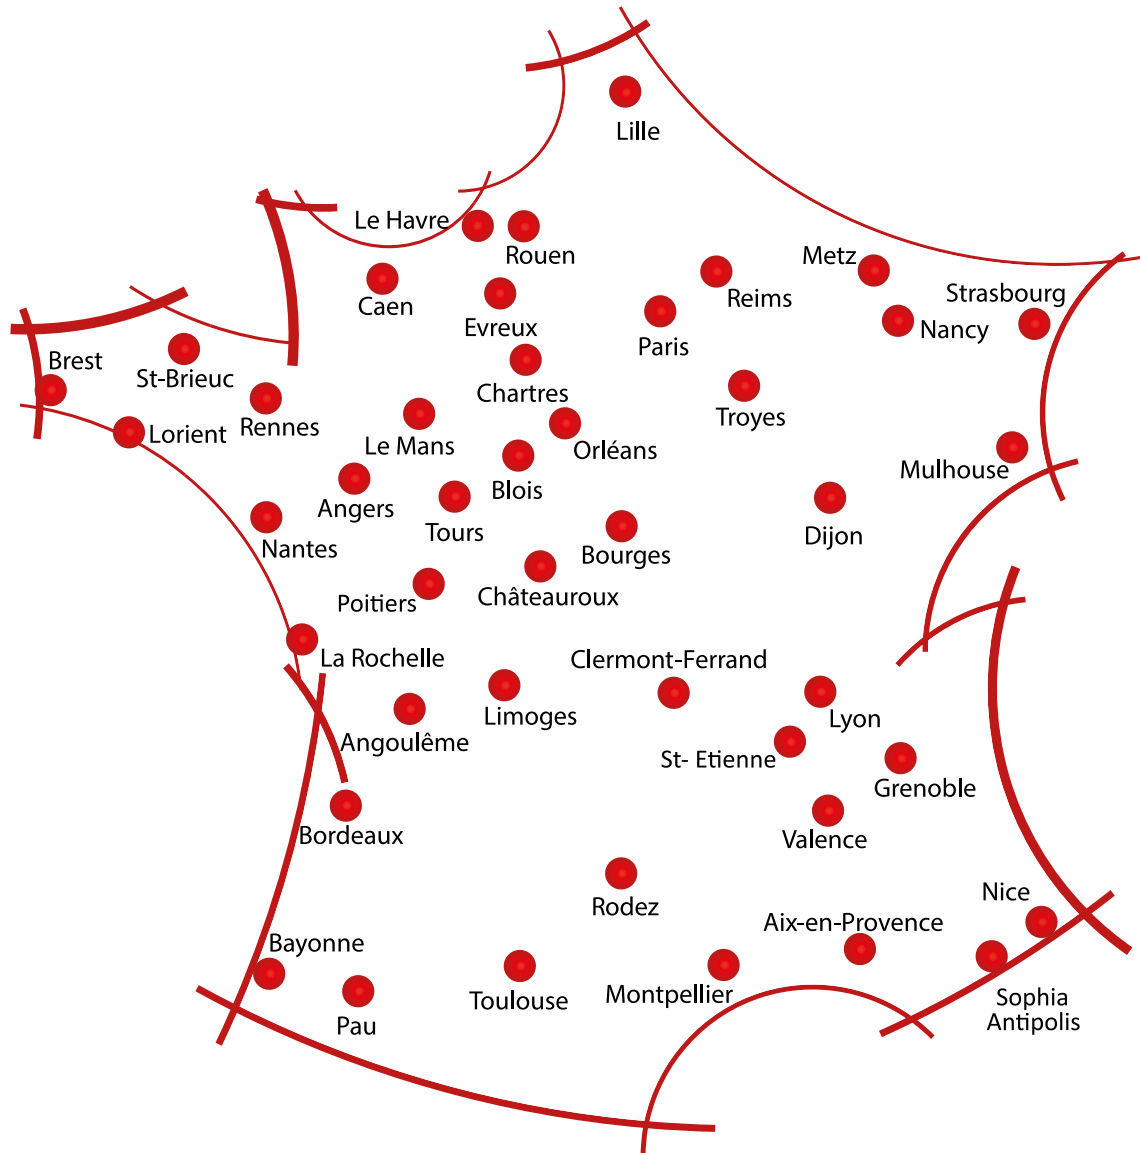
Lille

Le Havre
Rouen
Metz
Reims
Strasbourg
Caen
Nancy
Evreux
Paris
Brest
St-Brieuc
Chartres
Troyes
Rennes
Lorient
Le Mans
Orléans
Mulhouse
Blois
Angers
Tours
Dijon
Nantes
Bourges
Poitiers
Châteauroux
La Rochelle
Clermont-Ferrand
Limoges
Lyon
Angoulême
St- Etienne
Grenoble
Bordeaux
Valence
Rodez
Nice
Aix-en-Provence
Bayonne
Toulouse
Montpellier
Sophia Antipolis
Pau